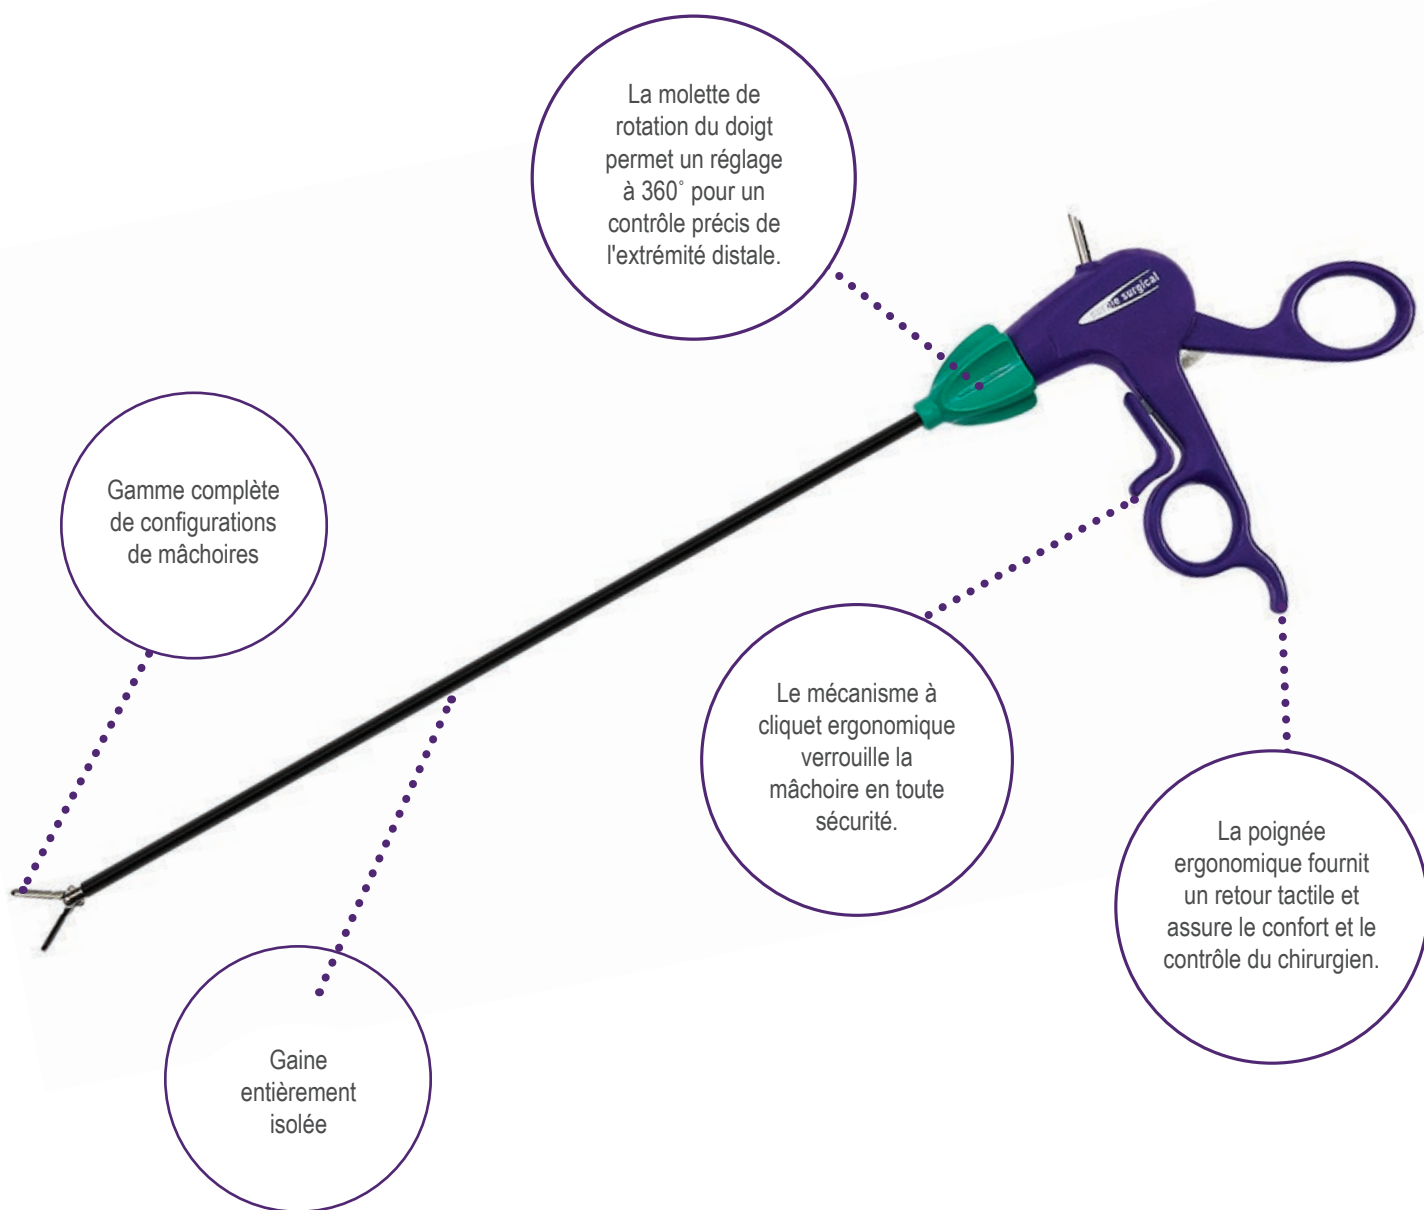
La molette de rotation du doigt permet un réglage à 360˚ pour un contrôle précis de l'extrémité distale.

ie surgical

Gamme complète de configurations de mâchoires

Le mécanisme à cliquet ergonomique verrouille la mâchoire en toute sécurité.

La poignée ergonomique fournit un retour tactile et assure le confort et le contrôle du chirurgien.

Gaine entièrement isolée